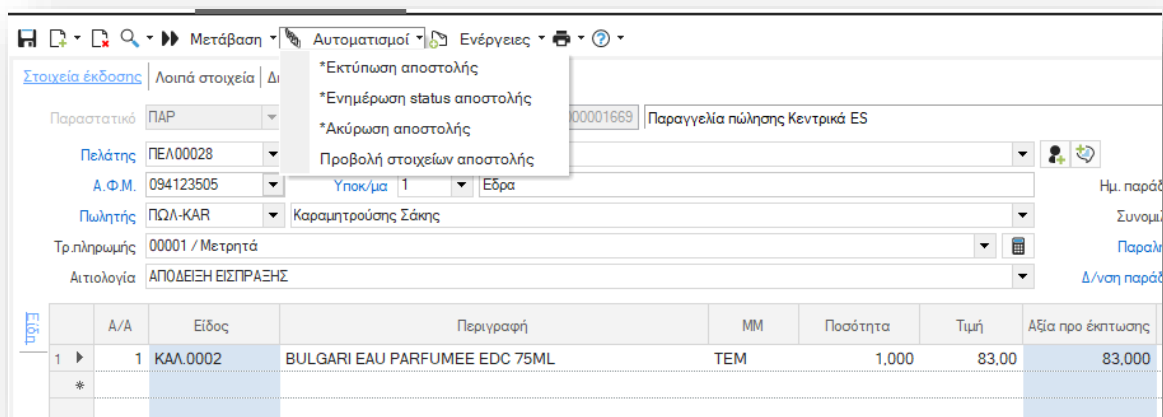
Μετάβαση Αυτοματισμοί Ενέργειες

Στοιχεία έκδοσης | Λοιπά στοιχεία | Δ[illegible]

*Εκτύπωση αποστολής
*Ενημέρωση status αποστολής
*Ακύρωση αποστολής
Προβολή στοιχείων αποστολής

Παραστατικό ΠΑΡ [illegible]000001669 Παραγγελία πώλησης Κεντρικά ES

Πελάτης ΠΕΛ00028

Α.Φ.Μ. 094123505 Υποκ/μα 1 Εδρα Ημ. παράδ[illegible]

Πωλητής ΠΩΛ-KAR Καραμητρούσης Σάκης Συνομ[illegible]

Τρ.πληρωμής 00001 / Μετρητά Παραλ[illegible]

Αιτιολογία ΑΠΟΔΕΙΞΗ ΕΙΣΠΡΑΞΗΣ Δ/νση παράδ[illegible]

Είδη

| | Α/Α | Είδος | Περιγραφή | ΜΜ | Ποσότητα | Τιμή | Αξία προ έκπτωσης |
|---|---|---|---|---|---|---|---|
| 1 | 1 | ΚΑΛ.0002 | BULGARI EAU PARFUMEE EDC 75ML | ΤΕΜ | 1,000 | 83,00 | 83,000 |
| * | | | | | | | |